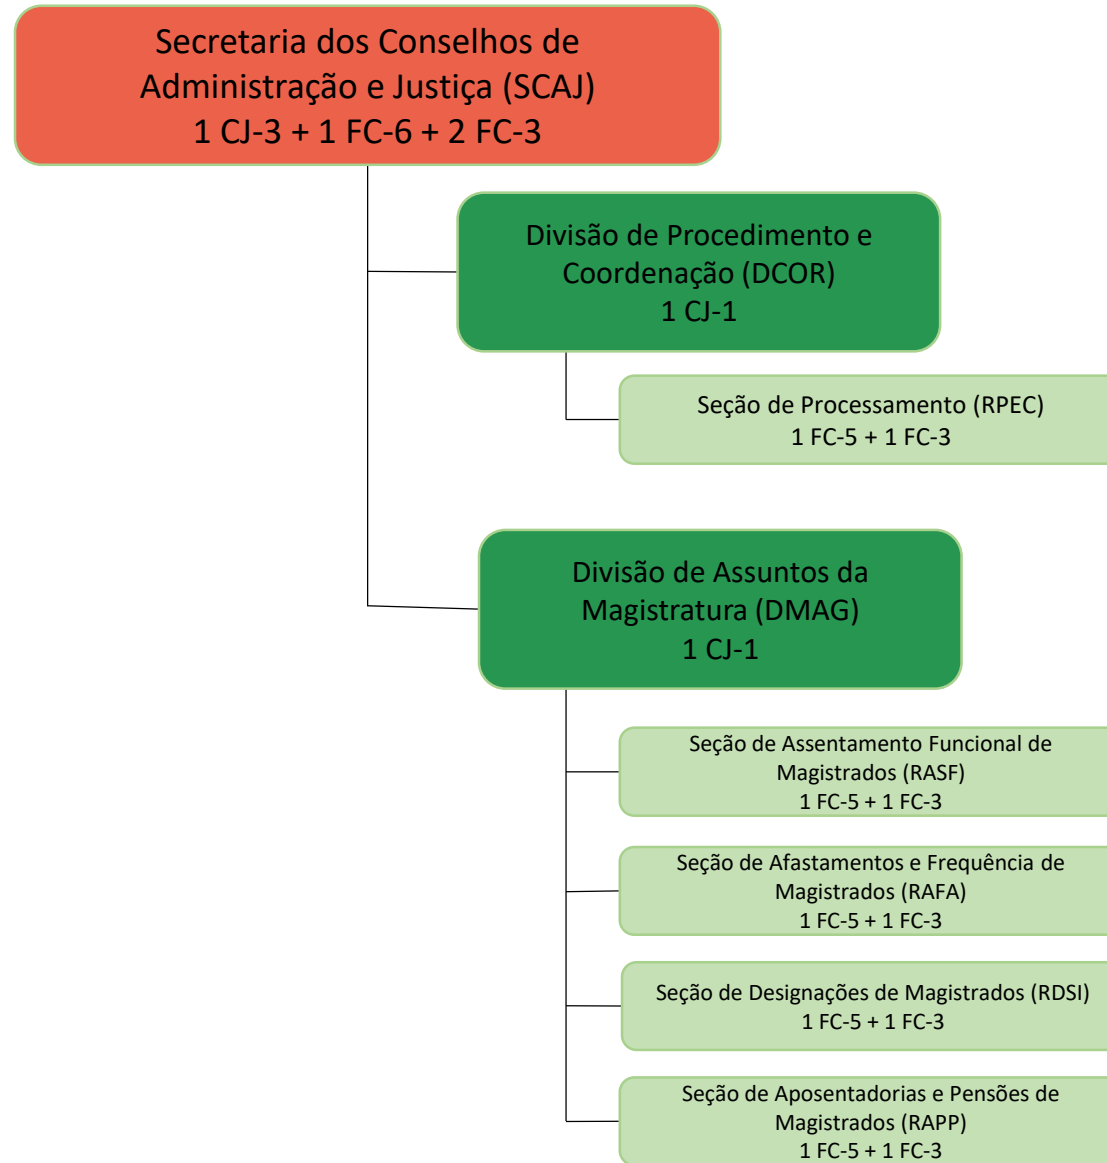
Secretaria dos Conselhos de Administração e Justiça (SCAJ)
1 CJ-3 + 1 FC-6 + 2 FC-3

Divisão de Procedimento e Coordenação (DCOR)
1 CJ-1

Seção de Processamento (RPEC)
1 FC-5 + 1 FC-3

Divisão de Assuntos da Magistratura (DMAG)
1 CJ-1

Seção de Assentamento Funcional de Magistrados (RASF)
1 FC-5 + 1 FC-3

Seção de Afastamentos e Frequência de Magistrados (RAFA)
1 FC-5 + 1 FC-3

Seção de Designações de Magistrados (RDSI)
1 FC-5 + 1 FC-3

Seção de Aposentadorias e Pensões de Magistrados (RAPP)
1 FC-5 + 1 FC-3